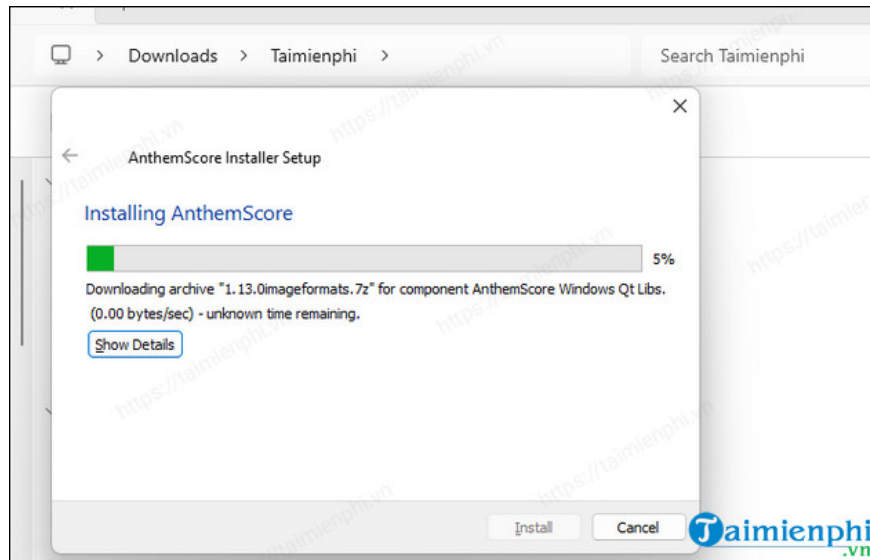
> Downloads > Taimienphi >

Search Taimienphi

AnthemScore Installer Setup

Installing AnthemScore

5%

Downloading archive "1.13.0imageformats.7z" for component AnthemScore Windows Qt Libs. (0.00 bytes/sec) - unknown time remaining.

Show Details

Install

Cancel

Taimienphi.vn

https://taimienphi.vn